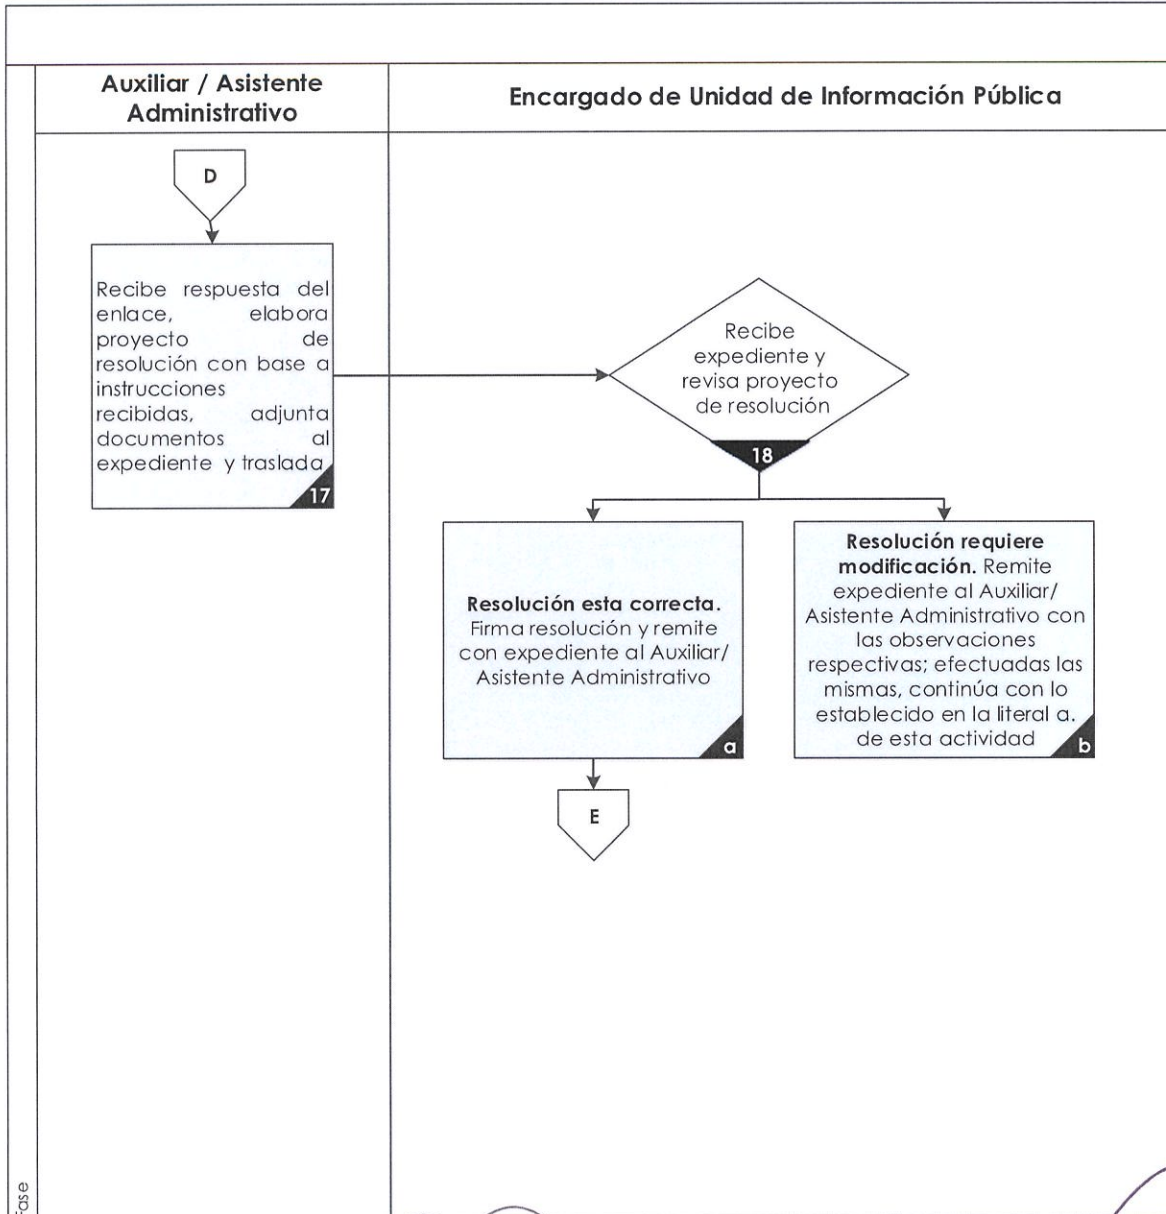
| Auxiliar / Asistente Administrativo | Encargado de Unidad de Información Pública |
|---|---|

D

Recibe respuesta del enlace, elabora proyecto de resolución con base a instrucciones recibidas, adjunta documentos al expediente y traslada

17

Recibe expediente y revisa proyecto de resolución

18

**Resolución esta correcta.** Firma resolución y remite con expediente al Auxiliar/ Asistente Administrativo

a

**Resolución requiere modificación.** Remite expediente al Auxiliar/ Asistente Administrativo con las observaciones respectivas; efectuadas las mismas, continúa con lo establecido en la literal a. de esta actividad

b

E

Fase